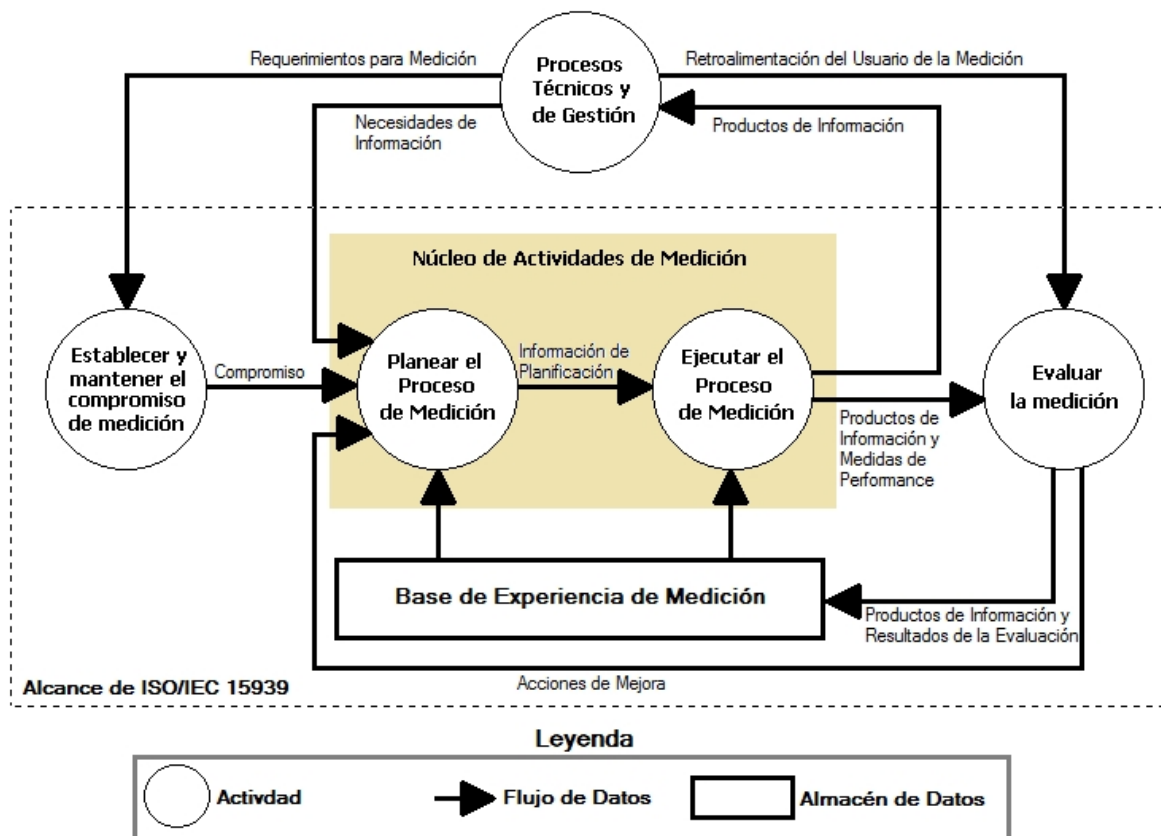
Requerimientos para Medición

Procesos Técnicos y de Gestión

Retroalimentación del Usuario de la Medición

Necesidades de Información

Productos de Información

Núcleo de Actividades de Medición

Establecer y mantener el compromiso de medición

Compromiso

Planear el Proceso de Medición

Información de Planificación

Ejecutar el Proceso de Medición

Evaluar la medición

Productos de Información y Medidas de Performance

Base de Experiencia de Medición

Productos de Información y Resultados de la Evaluación

Alcance de ISO/IEC 15939

Acciones de Mejora

Leyenda

Actividad

Flujo de Datos

Almacén de Datos